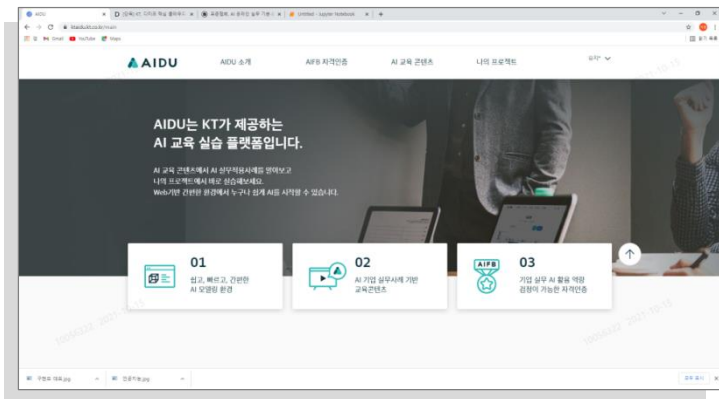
AIDU
AIDU 소개
AIFB 자격인증
AI 교육 콘텐츠
나의 프로젝트

AIDU는 KT가 제공하는
AI 교육 실습 플랫폼입니다.

AI 교육 콘텐츠에서 AI 실무적용사례를 알아보고
나의 프로젝트에서 바로 실습해보세요.
Web기반 간편한 환경에서 누구나 쉽게 AI를 시작할 수 있습니다.

01
쉽고, 빠르고, 간편한
AI 모델링 환경

02
AI 기업 실무사례 기반
교육콘텐츠

AIFB
03
기업 실무 AI 활용 역량
검증이 가능한 자격인증